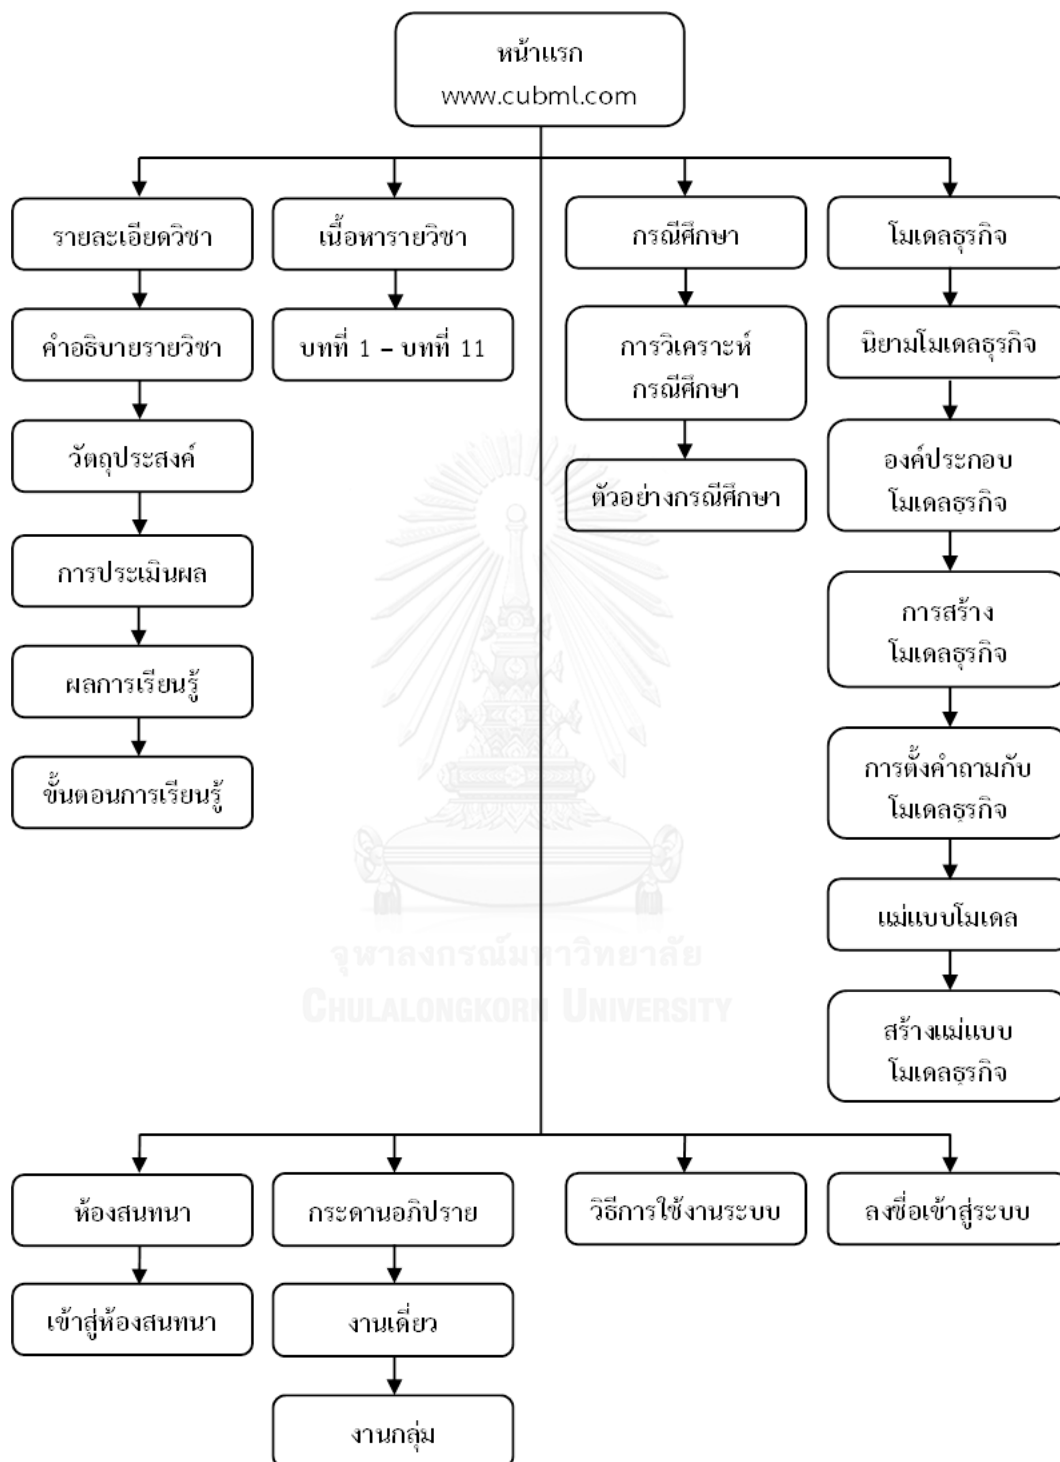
หน้าแรก
www.cubml.com

รายละเอียดวิชา

คำอธิบายรายวิชา

วัตถุประสงค์

การประเมินผล

ผลการเรียนรู้

ขั้นตอนการเรียนรู้

เนื้อหารายวิชา

บทที่ 1 – บทที่ 11

กรณีศึกษา

การวิเคราะห์กรณีศึกษา

ตัวอย่างกรณีศึกษา

โมเดลธุรกิจ

นิยามโมเดลธุรกิจ

องค์ประกอบโมเดลธุรกิจ

การสร้างโมเดลธุรกิจ

การตั้งคำถามกับโมเดลธุรกิจ

แม่แบบโมเดล

สร้างแม่แบบโมเดลธุรกิจ

จุฬาลงกรณ์มหาวิทยาลัย
CHULALONGKORN UNIVERSITY

ห้องสนทนา

เข้าสู่ห้องสนทนา

กระดานอภิปราย

งานเดี่ยว

งานกลุ่ม

วิธีการใช้งานระบบ

ลงชื่อเข้าสู่ระบบ